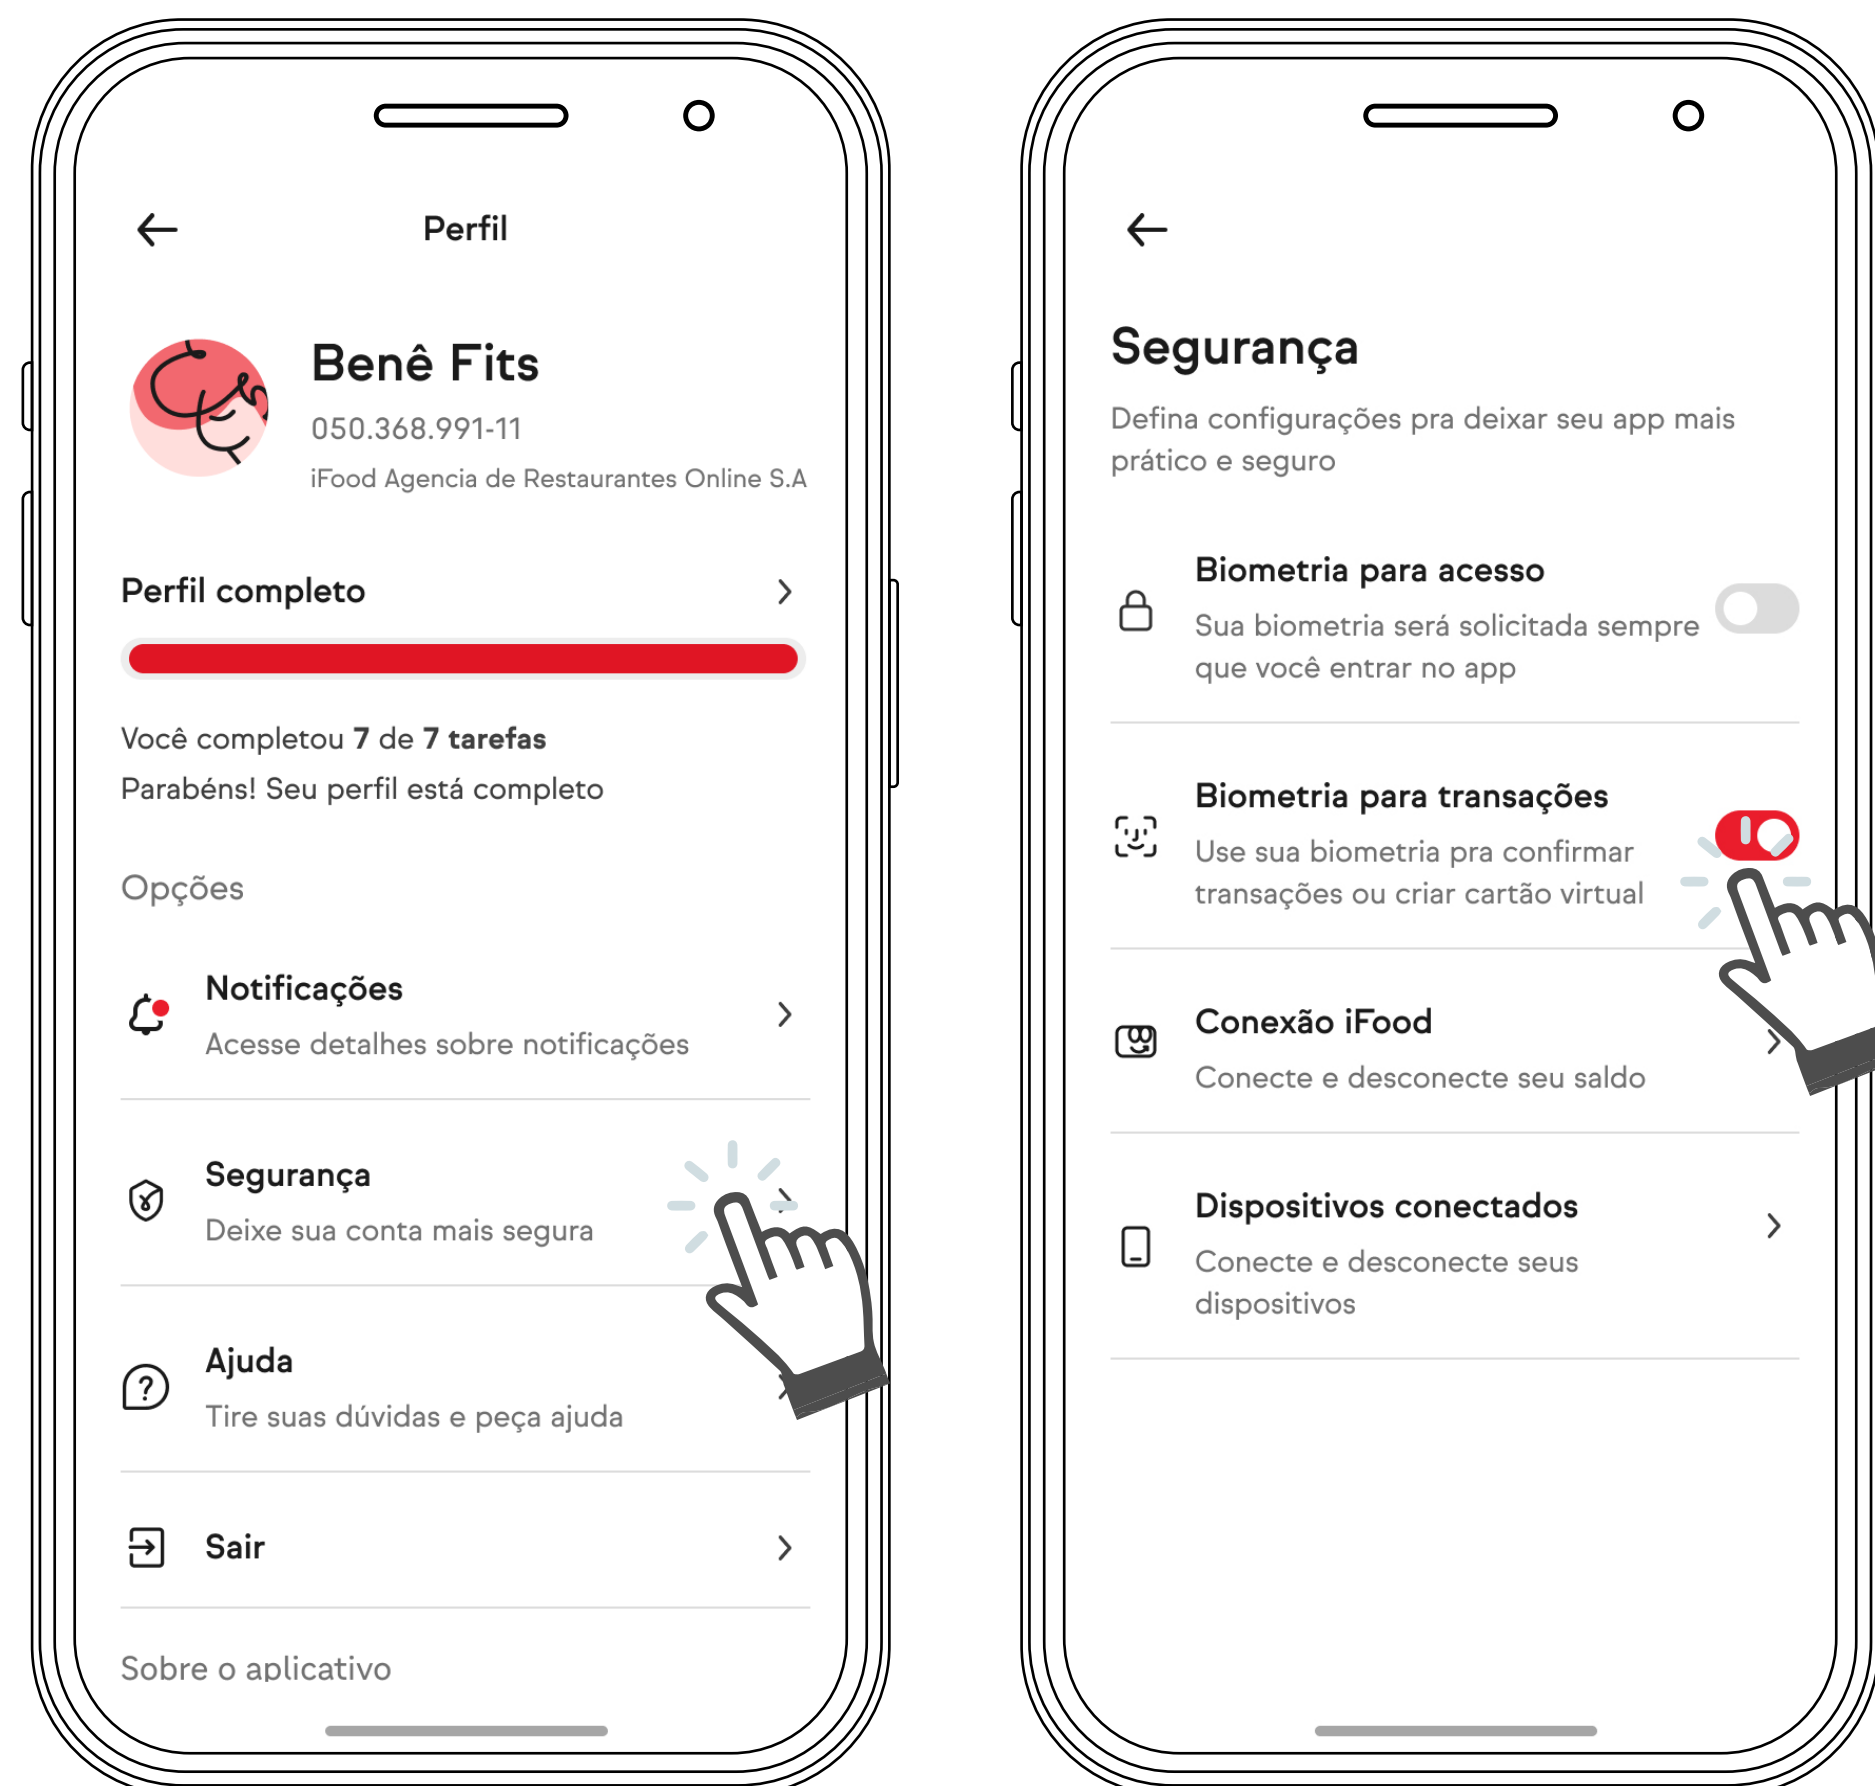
Perfil

Benê Fits
050.368.991-11
iFood Agencia de Restaurantes Online S.A

Perfil completo

Você completou 7 de 7 tarefas
Parabéns! Seu perfil está completo

Opções

Notificações
Acesse detalhes sobre notificações

Segurança
Deixe sua conta mais segura

Ajuda
Tire suas dúvidas e peça ajuda

Sair

Sobre o aplicativo

Segurança
Defina configurações pra deixar seu app mais prático e seguro

Biometria para acesso
Sua biometria será solicitada sempre que você entrar no app

Biometria para transações
Use sua biometria pra confirmar transações ou criar cartão virtual

Conexão iFood
Conecte e desconecte seu saldo

Dispositivos conectados
Conecte e desconecte seus dispositivos